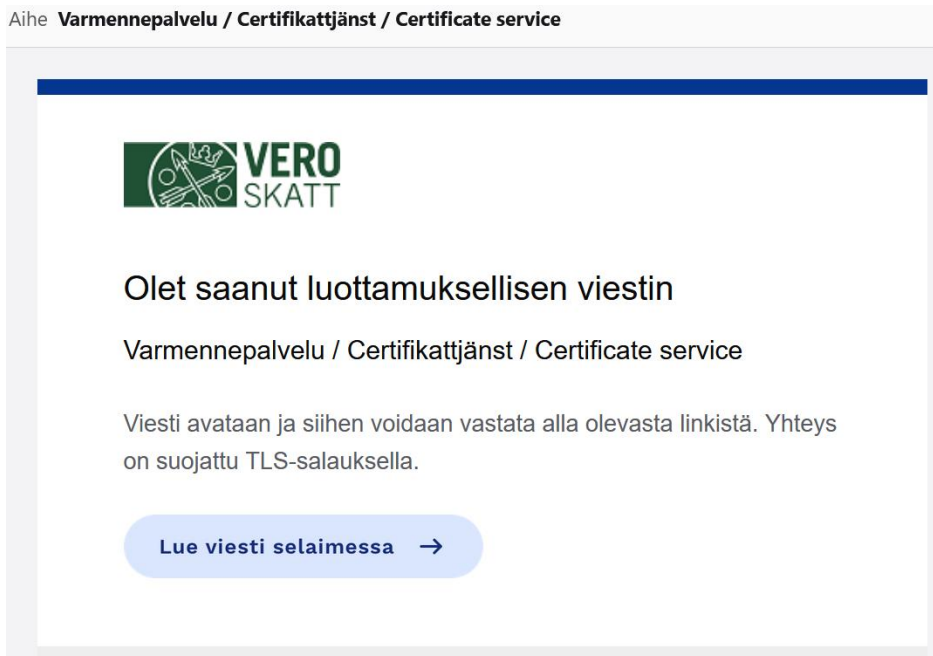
Aihe **Varmennepalvelu / Certifikattjänst / Certificate service**

VERO
SKATT

Olet saanut luottamuksellisen viestin

Varmennepalvelu / Certifikattjänst / Certificate service

Viesti avataan ja siihen voidaan vastata alla olevasta linkistä. Yhteys on suojattu TLS-salauksella.

Lue viesti selaimessa →